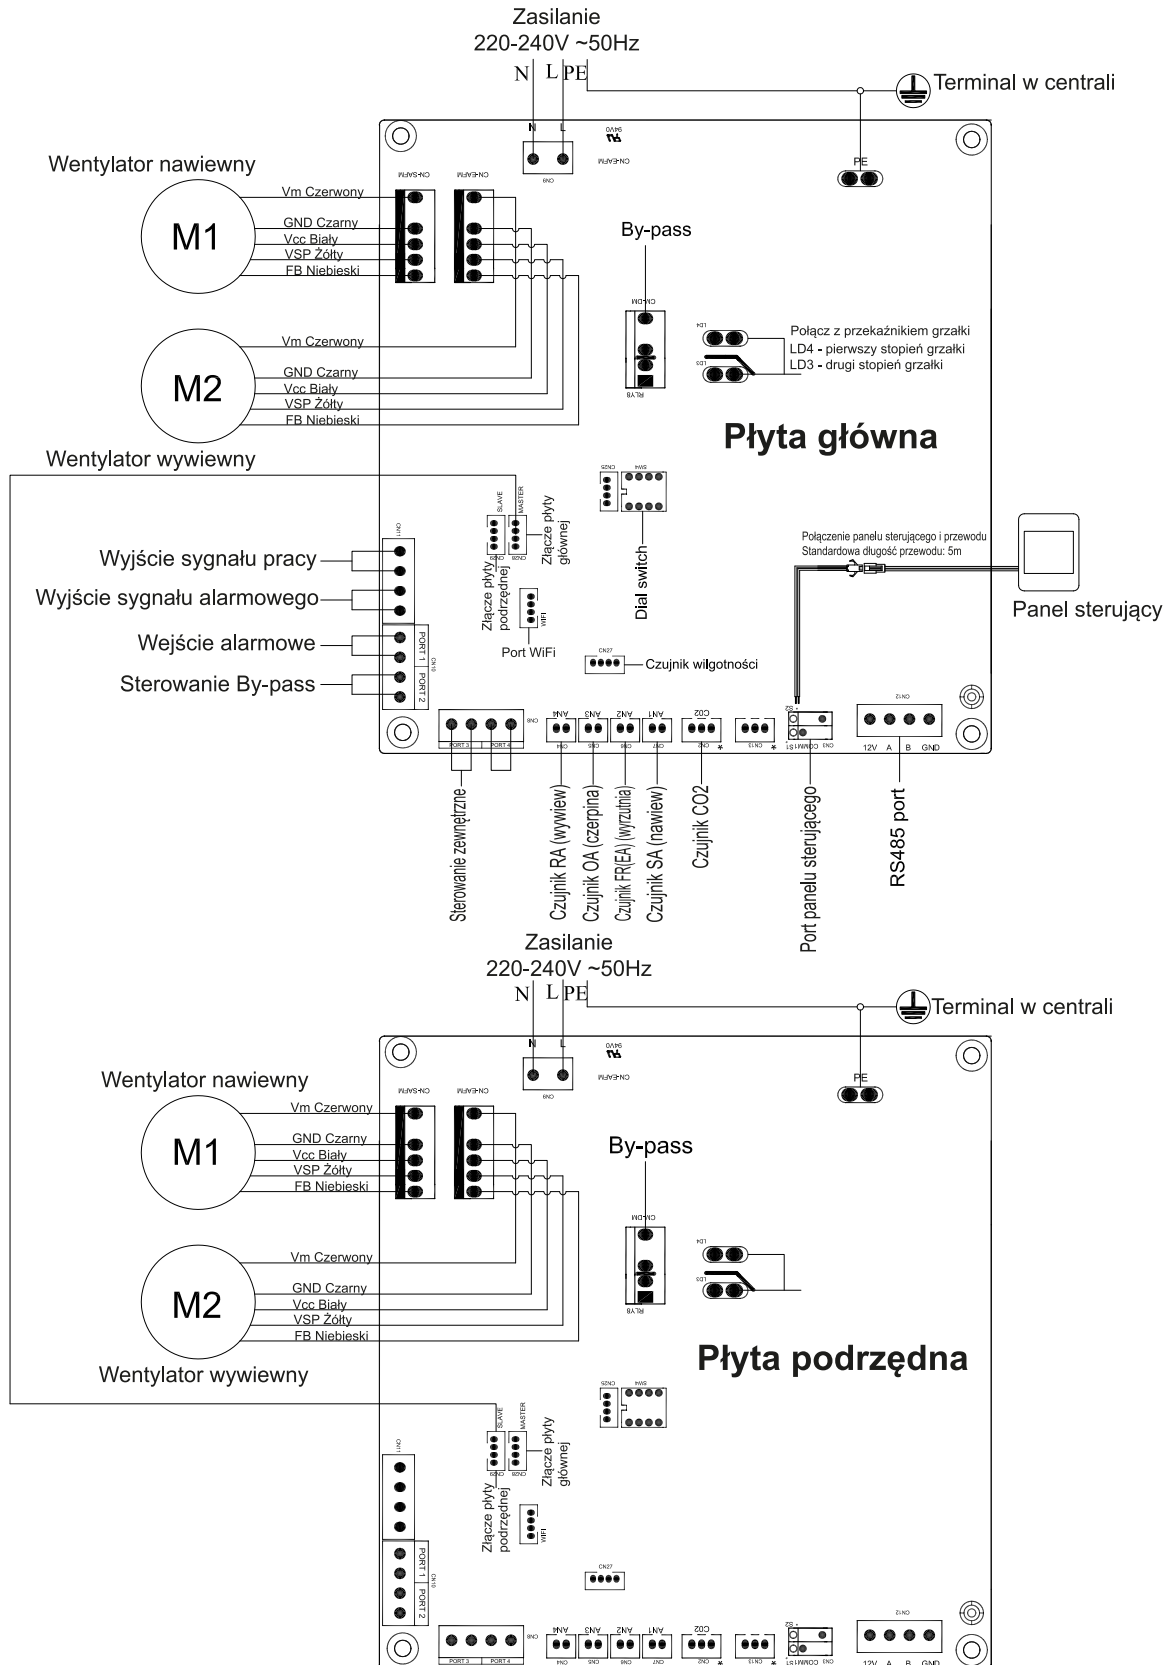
Zasilanie
220-240V ~50Hz
N L PE
Terminal w centrali
N L
PE
Wentylator nawiewny
M1
Vm Czerwony
GND Czarny
Vcc Biały
VSP Żółty
FB Niebieski
By-pass
Połącz z przekaźnikiem grzałki
LD4 - pierwszy stopień grzałki
LD3 - drugi stopień grzałki
M2
Vm Czerwony
GND Czarny
Vcc Biały
VSP Żółty
FB Niebieski
Płyta główna
Wentylator wywiewny
SLAVE
MASTER
Złącze płyty głównej
Złącze płyty podrzędnej
Dial switch
Połączenie panelu sterującego i przewodu
Standardowa długość przewodu: 5m
Wyjście sygnału pracy
Wyjście sygnału alarmowego
Panel sterujący
Wejście alarmowe
PORT 1
Sterowanie By-pass
PORT 2
Port WiFi
CN27
Czujnik wilgotności
PORT 3
PORT 4
AN4
AN3
AN2
AN1
CO2
12V A B GND
Sterowanie zewnętrzne
Czujnik RA (wywiew)
Czujnik OA (czerpina)
Czujnik FR(EA) (wyrzutnia)
Czujnik SA (nawiew)
Czujnik CO2
Port panelu sterującego
RS485 port
Zasilanie
220-240V ~50Hz
N L PE
Terminal w centrali
N L
PE
Wentylator nawiewny
M1
Vm Czerwony
GND Czarny
Vcc Biały
VSP Żółty
FB Niebieski
By-pass
M2
Vm Czerwony
GND Czarny
Vcc Biały
VSP Żółty
FB Niebieski
Wentylator wywiewny
Płyta podrzędna
SLAVE
MASTER
Złącze płyty głównej
Złącze płyty podrzędnej
PORT 1
PORT 2
CN27
PORT 3
PORT 4
AN4
AN3
AN2
AN1
CO2
12V A B GND